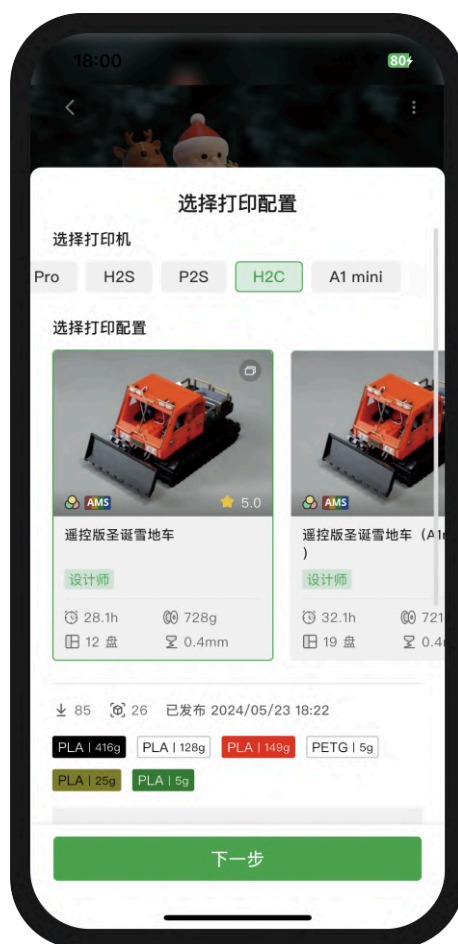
18:00

80

选择打印配置

选择打印机

Pro H2S P2S H2C A1 mini

选择打印配置

AMS 5.0

遥控版圣诞雪地车

设计师

28.1h 728g

12 盘 0.4mm

AMS

遥控版圣诞雪地车（A1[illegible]
)

设计师

32.1h 721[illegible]

19 盘 0.4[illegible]

85 26 已发布 2024/05/23 18:22

PLA | 416g PLA | 128g PLA | 149g PETG | 5g

PLA | 25g PLA | 5g

下一步